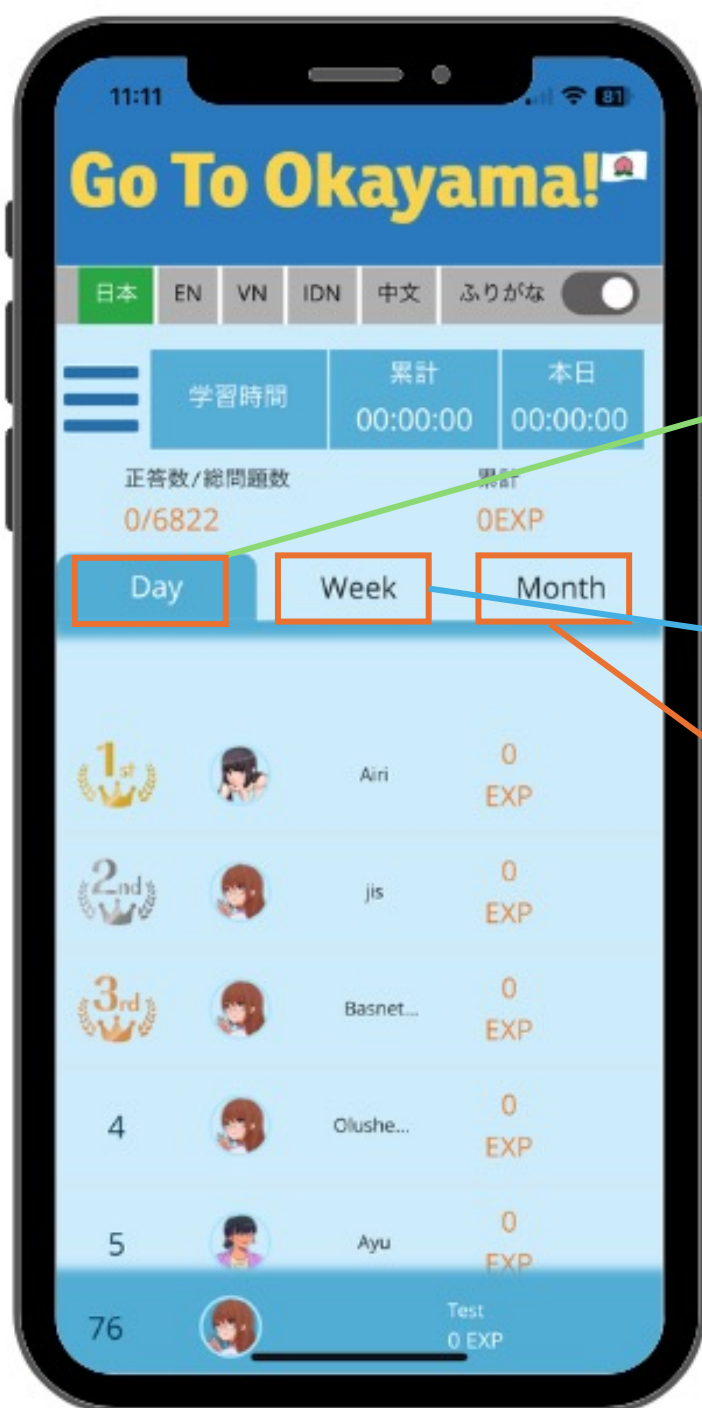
11:11

81

Go To Okayama!

日本 EN VN IDN 中文 ふりがな

学習時間

累計
00:00:00

本日
00:00:00

正答数/総問題数
0/6822

累計
0EXP

Day

Week

Month

1st
Airi
0
EXP

2nd
jis
0
EXP

3rd
Basnet...
0
EXP

4
Olushe...
0
EXP

5
Ayu
0
EXP

76
Test
0 EXP